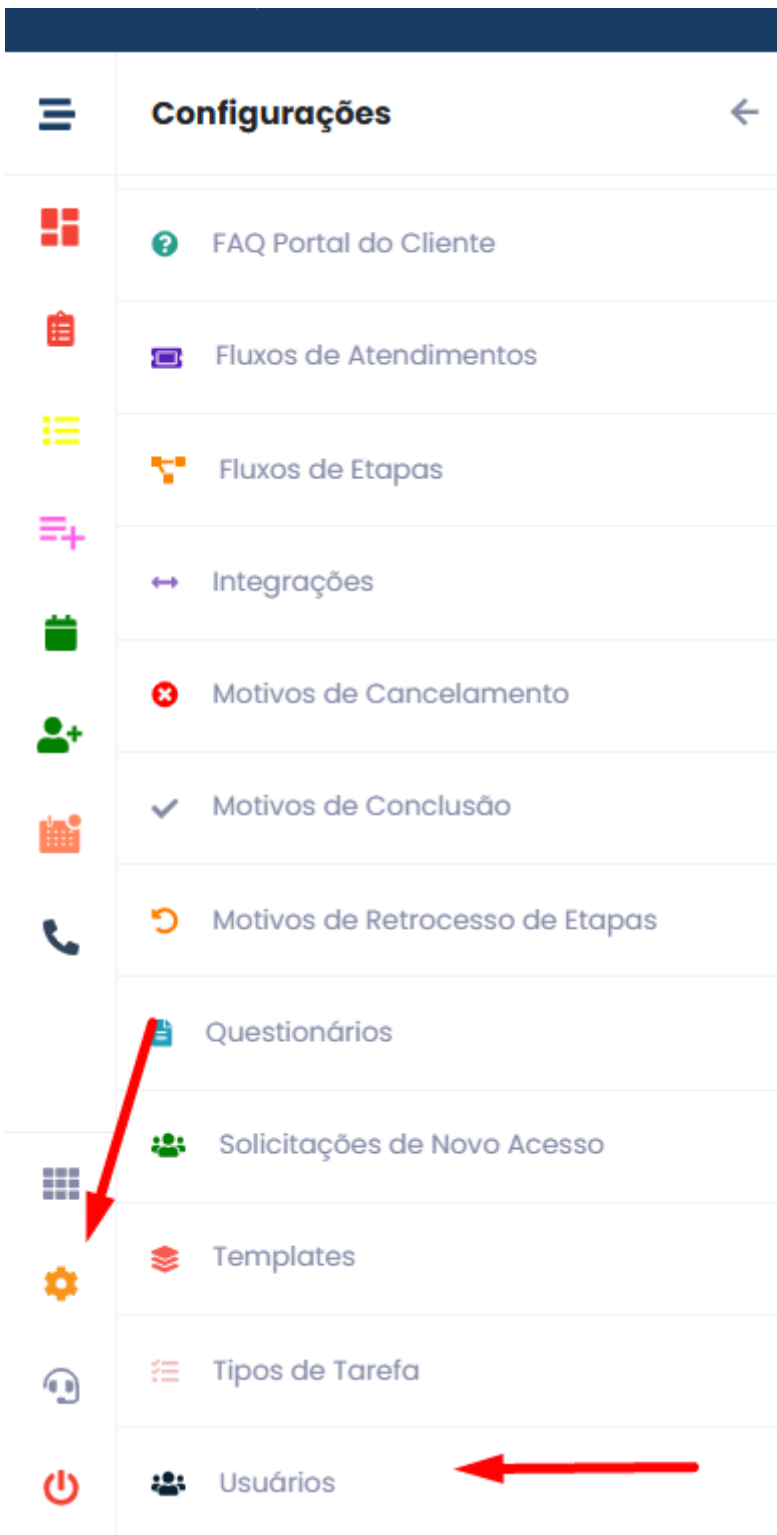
Configurações

FAQ Portal do Cliente

Fluxos de Atendimentos

Fluxos de Etapas

Integrações

Motivos de Cancelamento

Motivos de Conclusão

Motivos de Retrocesso de Etapas

Questionários

Solicitações de Novo Acesso

Templates

Tipos de Tarefa

Usuários